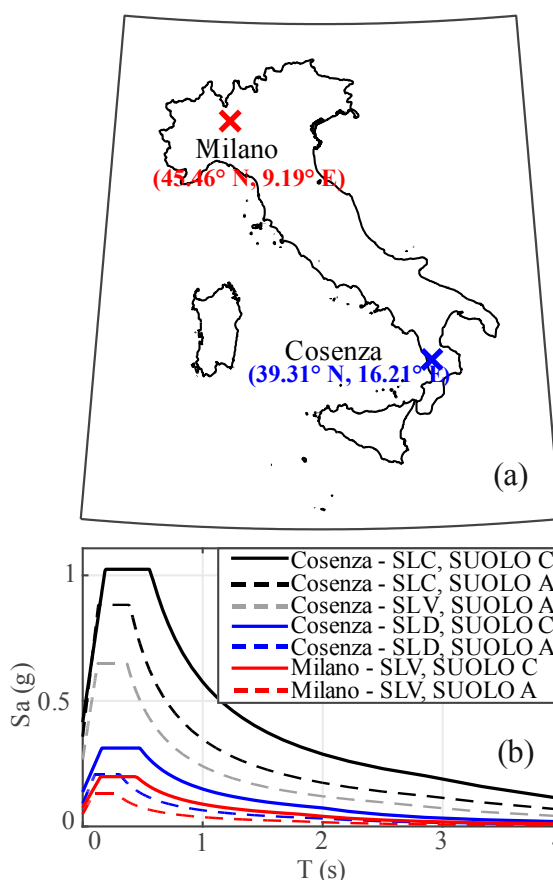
Milano
(45.46° N, 9.19° E)

Cosenza
(39.31° N, 16.21° E)

(a)

Cosenza - SLC, SUOLO C
Cosenza - SLC, SUOLO A
Cosenza - SLV, SUOLO A
Cosenza - SLD, SUOLO C
Cosenza - SLD, SUOLO A
Milano - SLV, SUOLO C
Milano - SLV, SUOLO A

1
0.5
0
Sa (g)

(b)

0
1
2
3
T (s)